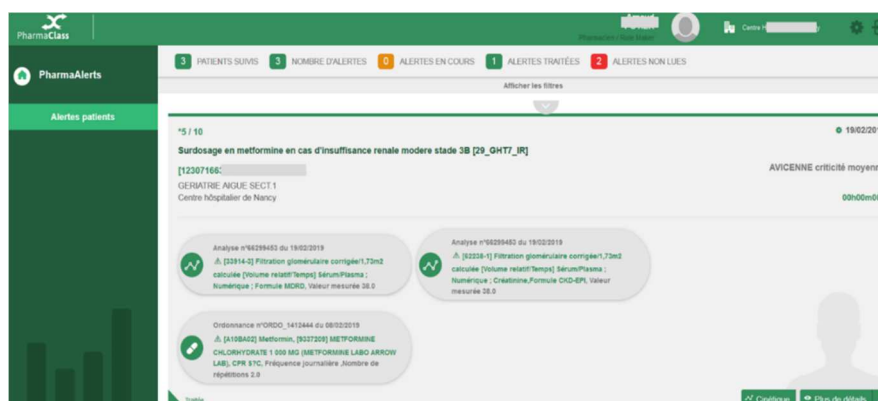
PharmaClass

Pharmacien / Nom Prénom

Centre H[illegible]

PharmaAlerts

Alertes patients

3 PATIENTS SUIVIS 3 NOMBRE D'ALERTES 0 ALERTES EN COURS 1 ALERTES TRAITÉES 2 ALERTES NON LUES

Afficher les filtres

*5 / 10

19/02/20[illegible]

Surdosage en metformine en cas d'insuffisance renale modere stade 3B [29_GHT7_IR]

[12307166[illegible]

AVICENNE criticité moyenn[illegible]

GERIATRIE AIGUE SECT.1

Centre hospitalier de Nancy

00h00m0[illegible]

Analyse n°66299453 du 19/02/2019

⚠ [33914-3] Filtration glomérulaire corrigée/1,73m2 calculée [Volume relatif/Temps] Sérum/Plasma ; Numérique ; Formule MDRD, Valeur mesurée 38.0

Analyse n°66299453 du 19/02/2019

⚠ [62238-1] Filtration glomérulaire corrigée/1,73m2 calculée [Volume relatif/Temps] Sérum/Plasma ; Numérique ; Créatinine,Formule CKD-EPI, Valeur mesurée 38.0

Ordonnance n°ORDO_1413444 du 08/02/2019

⚠ [A10BA02] Metformin, [9337209] METFORMINE CHLORHYDRATE 1 000 MG (METFORMINE LABO ARROW LAB), CPR S7C, Fréquence journalière ,Nombre de répétitions 2.0

Cinétique

Plus de détails